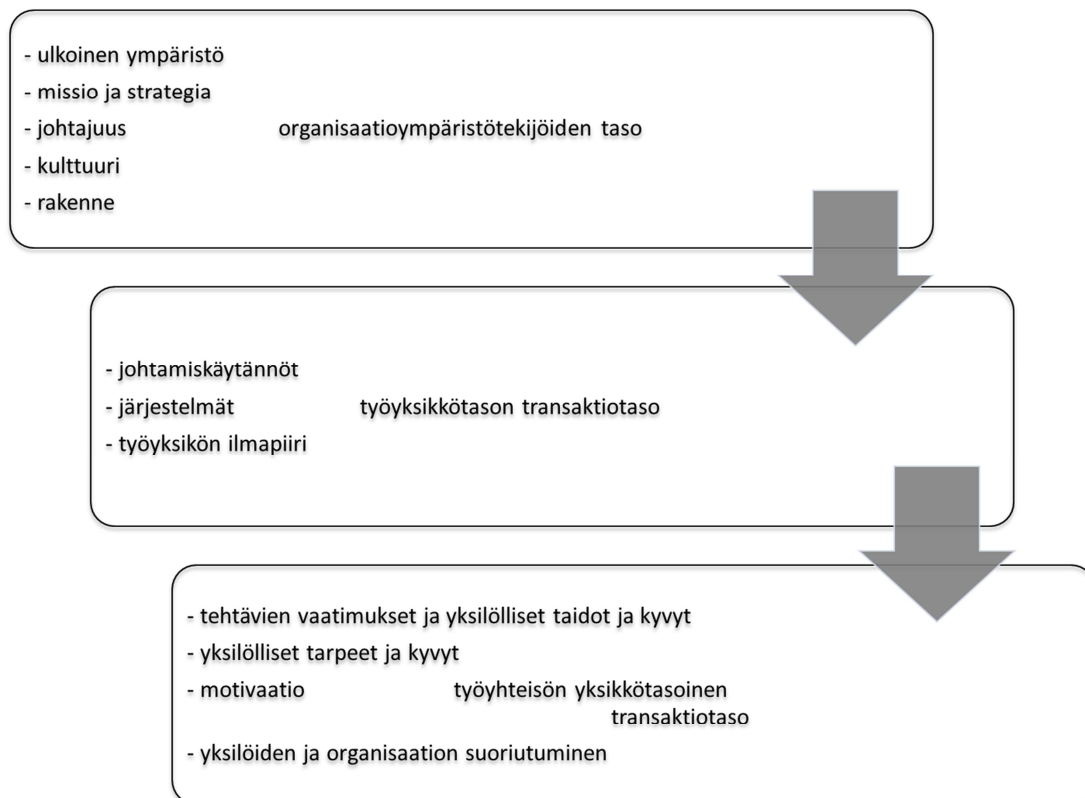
- ulkoinen ympäristö
- missio ja strategia
- johtajuus organisaatioympäristötekijöiden taso
- kulttuuri
- rakenne

- johtamiskäytännöt
- järjestelmät työyksikkötason transaktiotaso
- työyksikön ilmapiiri

- tehtävien vaatimukset ja yksilölliset taidot ja kyvyt
- yksilölliset tarpeet ja kyvyt
- motivaatio työyhteisön yksikkötasoinen transaktiotaso
- yksilöiden ja organisaation suoriutuminen